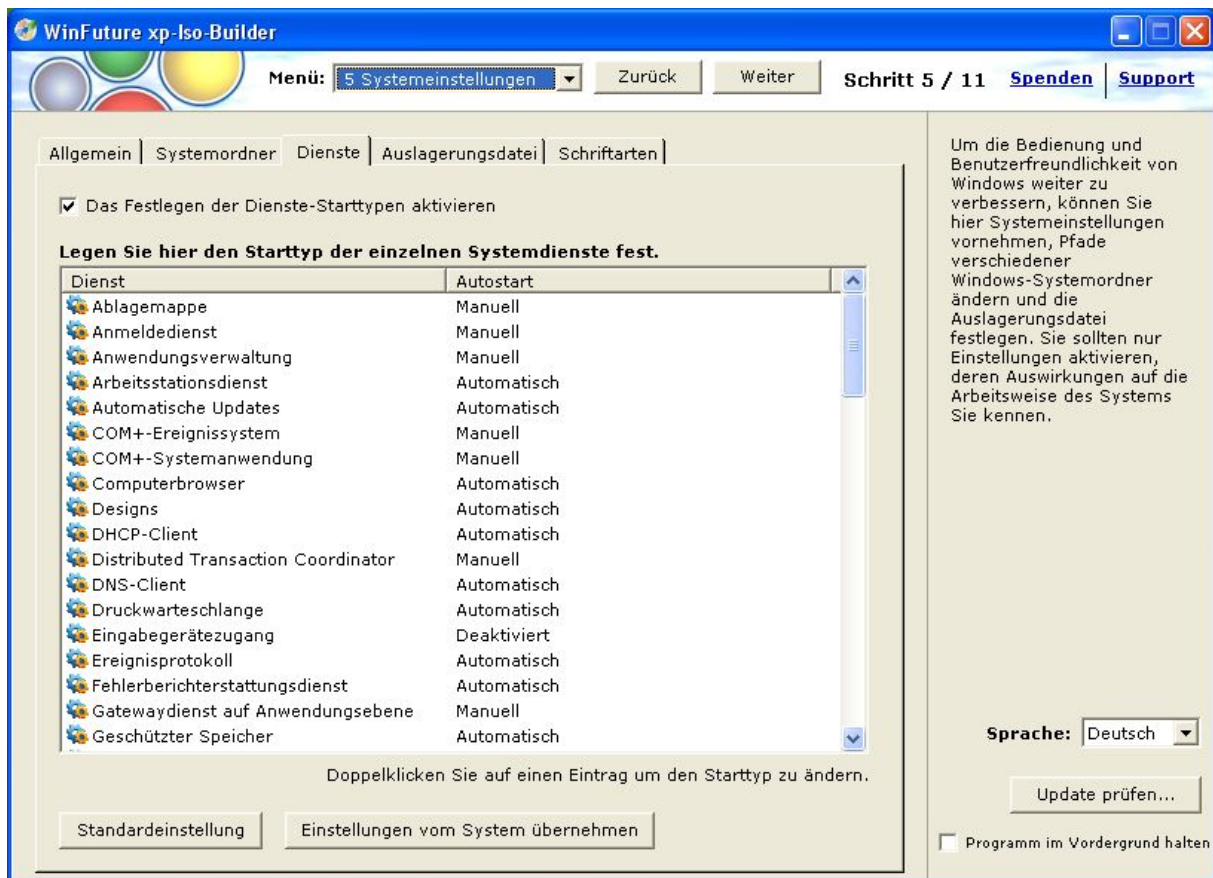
WinFuture xp-Iso-Builder

Menü: 5 Systemeinstellungen Zurück Weiter Schritt 5 / 11 Spenden Support

Allgemein | Systemordner | Dienste | Auslagerungsdatei | Schriftarten

☑ Das Festlegen der Dienste-Starttypen aktivieren

Legen Sie hier den Starttyp der einzelnen Systemdienste fest.

| Dienst | Autostart |
|---|---|
| Ablagemappe | Manuell |
| Anmeldedienst | Manuell |
| Anwendungsverwaltung | Manuell |
| Arbeitsstationsdienst | Automatisch |
| Automatische Updates | Automatisch |
| COM+-Ereignissystem | Manuell |
| COM+-Systemanwendung | Manuell |
| Computerbrowser | Automatisch |
| Designs | Automatisch |
| DHCP-Client | Automatisch |
| Distributed Transaction Coordinator | Manuell |
| DNS-Client | Automatisch |
| Druckwarteschlange | Automatisch |
| Eingabegerätezugang | Deaktiviert |
| Ereignisprotokoll | Automatisch |
| Fehlerberichterstattungsdienst | Automatisch |
| Gatewaydienst auf Anwendungsebene | Manuell |
| Geschützter Speicher | Automatisch |

Doppelklicken Sie auf einen Eintrag um den Starttyp zu ändern.

Standardeinstellung Einstellungen vom System übernehmen

Um die Bedienung und Benutzerfreundlichkeit von Windows weiter zu verbessern, können Sie hier Systemeinstellungen vornehmen, Pfade verschiedener Windows-Systemordner ändern und die Auslagerungsdatei festlegen. Sie sollten nur Einstellungen aktivieren, deren Auswirkungen auf die Arbeitsweise des Systems Sie kennen.

Sprache: Deutsch

Update prüfen...

Programm im Vordergrund halten